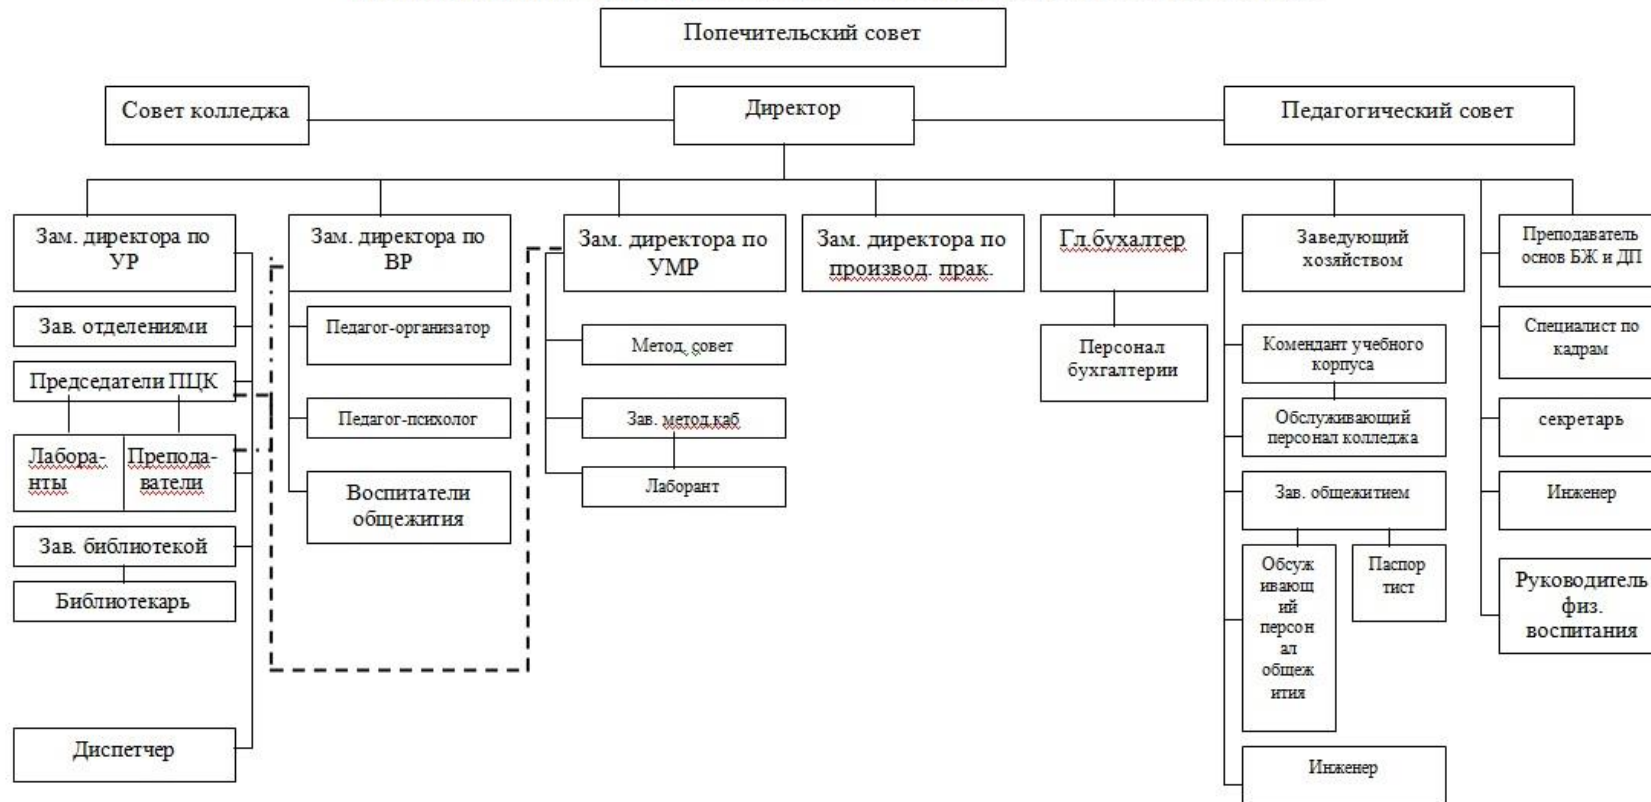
Попечительский совет

Совет колледжа

Директор

Педагогический совет

Зам. директора по УР

Зав. отделениями

Председатели ПЦК

Лаборанты

Преподаватели

Зав. библиотекой

Библиотекарь

Диспетчер

Зам. директора по ВР

Педагог-организатор

Педагог-психолог

Воспитатели общежития

Зам. директора по УМР

Метод. совет

Зав. метод.каб

Лаборант

Зам. директора по производ. прак.

Гл.бухалтер

Персонал бухгалтерии

Заведующий хозяйством

Комендант учебного корпуса

Обслуживающий персонал колледжа

Зав. общежитием

Обслуживающий персонал общежития

Паспортист

Инженер

Преподаватель основ БЖ и ДП

Специалист по кадрам

секретарь

Инженер

Руководитель физ. воспитания